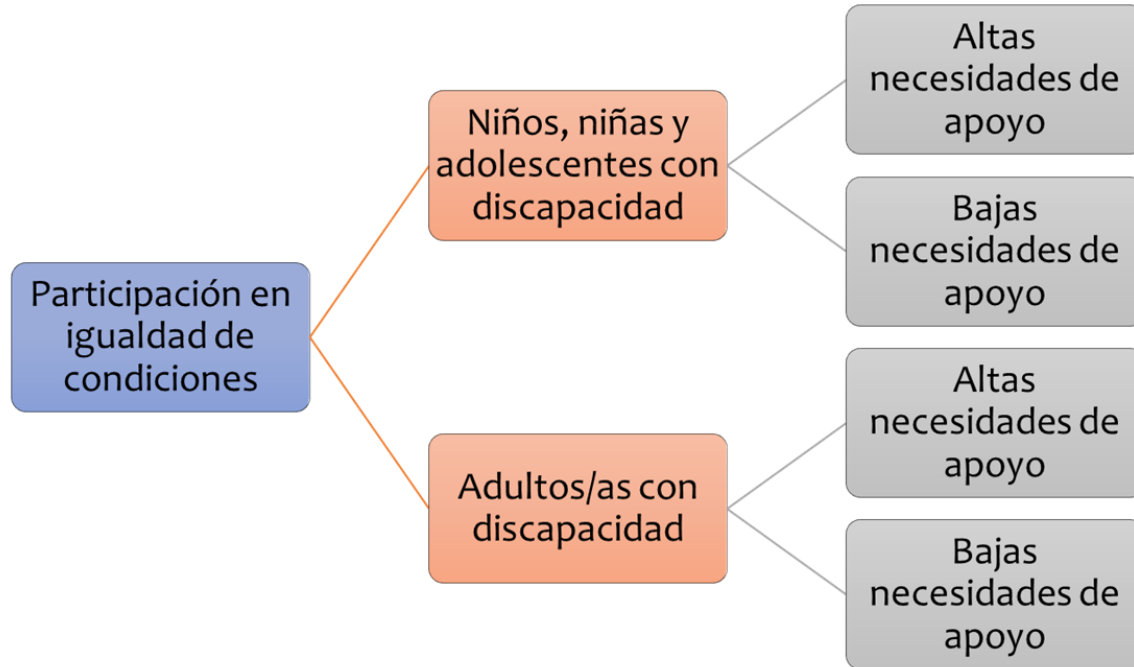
Participación en igualdad de condiciones

Niños, niñas y adolescentes con discapacidad

Altas necesidades de apoyo

Bajas necesidades de apoyo

Adultos/as con discapacidad

Altas necesidades de apoyo

Bajas necesidades de apoyo